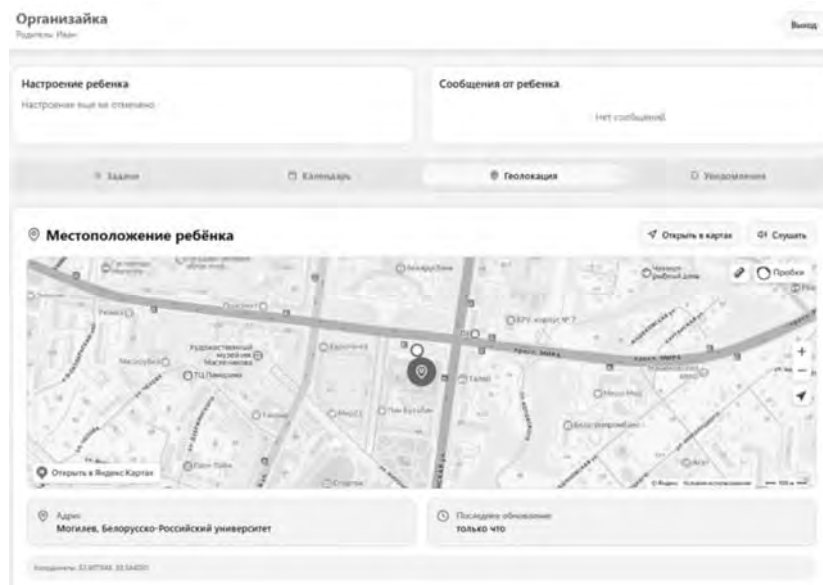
Организайка
Родитель: Иван

Выход

Настроение ребенка
Настроение еще не отмечено

Сообщения от ребенка
Нет сообщений

Задачи
Календарь
Геолокация
Уведомления

Местоположение ребёнка

Открыть в картах
Слушать

Пробки

Художественный музей им. Масленикова
ТЦ Панорама
Белорусбанк
БРУ корпус № 7
пр. Мира
Центральный рынок

+
−

Открыть в Яндекс Картах

© Яндекс Условия использования

Адрес
Могилев, Белорусско-Российский университет

Последнее обновление
только что

Координаты: 53.977048, 30.344093